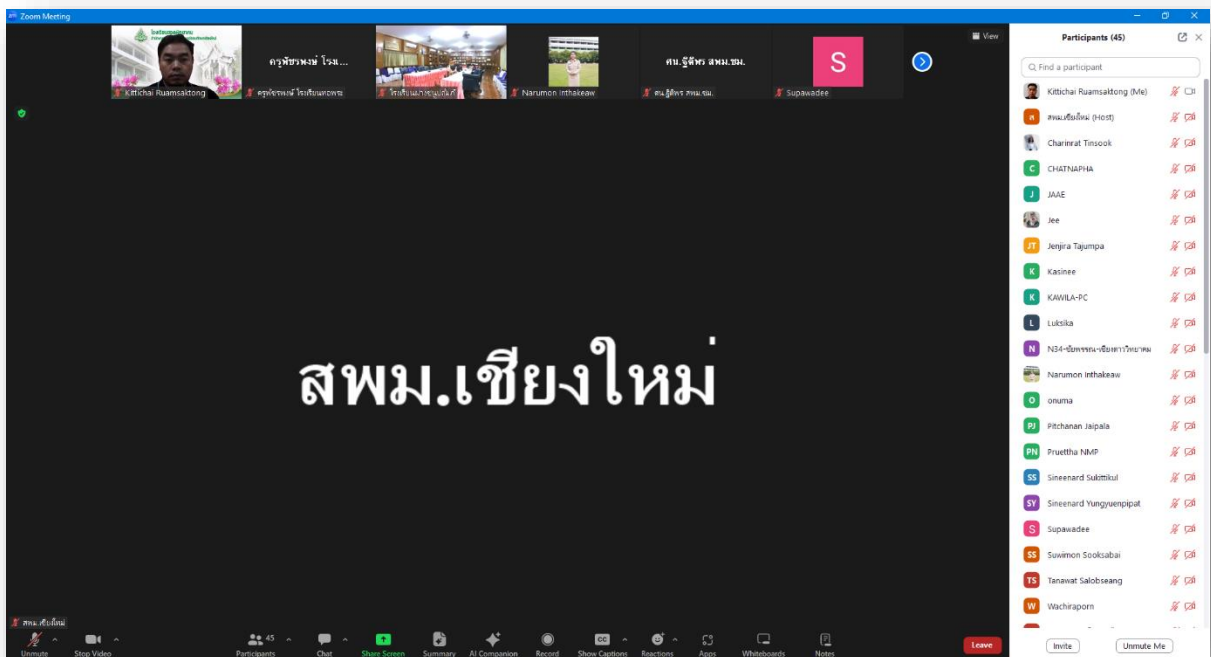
Zoom Meeting

ครูพัชรพงษ์ โรงเ...

ศน.ฐิติพร สพม.ชม.

S

View

Kittichai Ruamsaktong

ครูพัชรพงษ์ โรงเรียนหอพระ

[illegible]

Narumon Inthakeaw

ศน.ฐิติพร สพม.ชม.

Supawadee

สพม.เชียงใหม่

สพม.เชียงใหม่

Participants (45)

Find a participant

Kittichai Ruamsaktong (Me)

สพม.เชียงใหม่ (Host)

Charinrat Tinsook

CHATNAPHA

JAAE

Jee

Jenjira Tajumpa

Kasinee

KAWILA-PC

Luksika

N34-ชัยพรรษณ-เชียงดาววิทยาคม

Narumon Inthakeaw

onuma

Pitchanan Jaipala

Pruettha NMP

Sineenard Sukttikul

Sineenard Yungyuenpipat

Supawadee

Suwimon Sooksabai

Tanawat Salobseang

Wachiraporn

Invite

Unmute Me

Unmute

Stop Video

45

Participants

Chat

Share Screen

Summary

AI Companion

Record

Show Captions

Reactions

Apps

Whiteboards

Notes

Leave